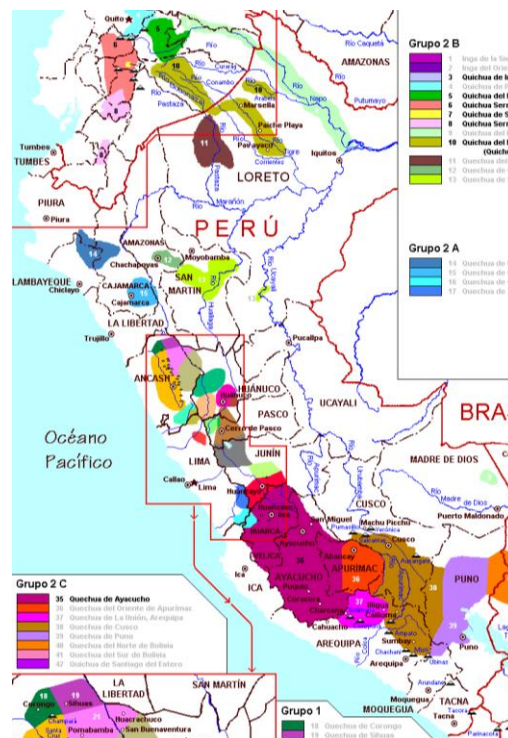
Quito
AMAZONAS
Río Caquetá
Río Putumayo
Río Napo
Río Curaray
Río Conambo
Río Pastaza
Pastaza
Arabela
Marsella
Pachis Playa
Pavayacu
Río Tigre
Corrientes
Iquitos
Tumbes
TUMBES
LORETO
PIURA
Piura
Río Marañón
PERÚ
AMAZONAS
Chachapoyas
Moyobamba
LAMBAYEQUE
Chiclayo
CAJAMARCA
Cajamarca
SAN MARTIN
Río Ucayali
Río Huallaga
LA LIBERTAD
Trujillo
Pucallpa
ANCASH
HUÁNUCO
Huánuco
PASCO
UCAYALI
Cerro de Pasco
Océano Pacífico
LIMA
JUNÍN
Callao
Lima
Huancayo
HUANCAVELICA
AYACUCHO
Ayacucho
San Miguel
Machu Picchu
Abancay
APURÍMAC
CUSCO
Cusco
MADRE DE DIOS
Puerto Maldonado
Ica
ICA
Chalhuanca
PUNO
Puno
AREQUIPA
Arequipa
MOQUEGUA
Moquegua
TACNA
Tacna
BRA
Grupo 2 B
1 Inga de la Sierra
2 Inga del Oriente
3 Quechua de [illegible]
4 Quechua de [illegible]
5 Quechua del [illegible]
6 Quichua Serra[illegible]
7 Quichua de S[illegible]
8 Quichua Serra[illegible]
9 Quichua del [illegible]
10 Quichua del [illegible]
(Quicha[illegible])
11 Quechua del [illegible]
12 Quechua de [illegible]
13 Quechua de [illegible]
Grupo 2 A
14 Quechua de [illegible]
15 Quechua de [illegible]
16 Quechua de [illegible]
17 Quechua de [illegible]
Grupo 2 C
35 Quechua de Ayacucho
36 Quechua del Oriente de Apurímac
37 Quechua de La Unión, Arequipa
38 Quechua de Cusco
39 Quechua de Puno
40 Quechua del Norte de Bolivia
41 Quechua del Sur de Bolivia
42 Quechua de Santiago del Estero
LA LIBERTAD
SAN MARTÍN
18
19
Corongo
Sihuas
Huacrachuco
Pomabamba
San Buenaventura
Grupo 1
18 Quechua de Corongo
19 Quechua de Sihuas